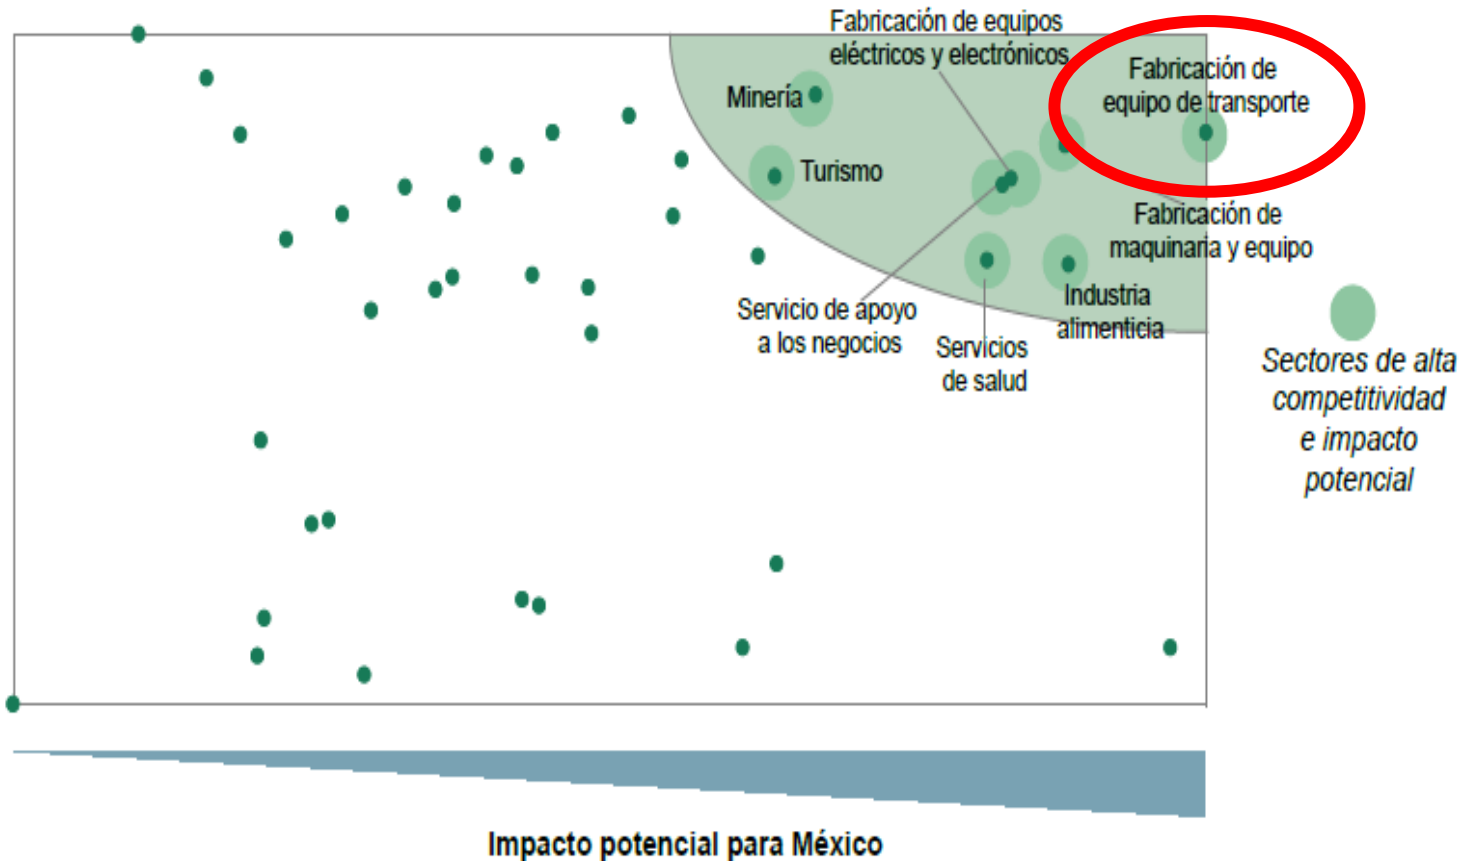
Fabricación de equipos eléctricos y electrónicos

Fabricación de equipo de transporte

Minería

Turismo

Fabricación de maquinaria y equipo

Industria alimenticia

Servicio de apoyo a los negocios

Servicios de salud

Sectores de alta competitividad e impacto potencial

Impacto potencial para México